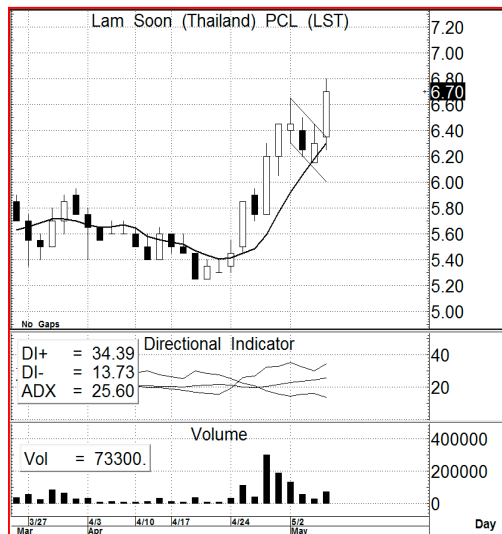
Lam Soon (Thailand) PCL (LST)

7.20
7.00
6.80
6.70
6.60
6.40
6.20
6.00
5.80
5.60
5.40
5.20
5.00

No Gaps

Directional Indicator
DI+ = 34.39
DI- = 13.73
ADX = 25.60
40
20

Volume
Vol = 73300.
400000
200000
0

3/27
Mar
4/3
Apr
4/10
4/17
4/24
5/2
May
Day